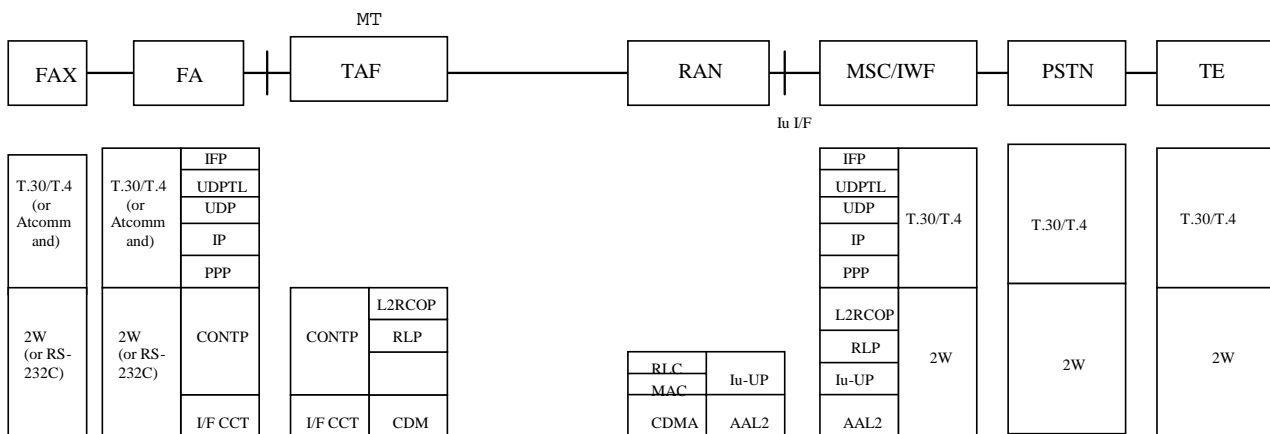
MT

FAX FA TAF RAN MSC/IWF PSTN TE

Iu I/F

T.30/T.4 (or Atcommand)

2W (or RS-232C)

T.30/T.4 (or Atcommand)

2W (or RS-232C)

IFP
UDPTL
UDP
IP
PPP
CONTP
I/F CCT

CONTP
I/F CCT

L2RCOP
RLP
CDM

RLC
MAC
CDMA

Iu-UP
AAL2

IFP
UDPTL
UDP
IP
PPP
L2RCOP
RLP
Iu-UP
AAL2

T.30/T.4
2W

T.30/T.4
2W

T.30/T.4
2W